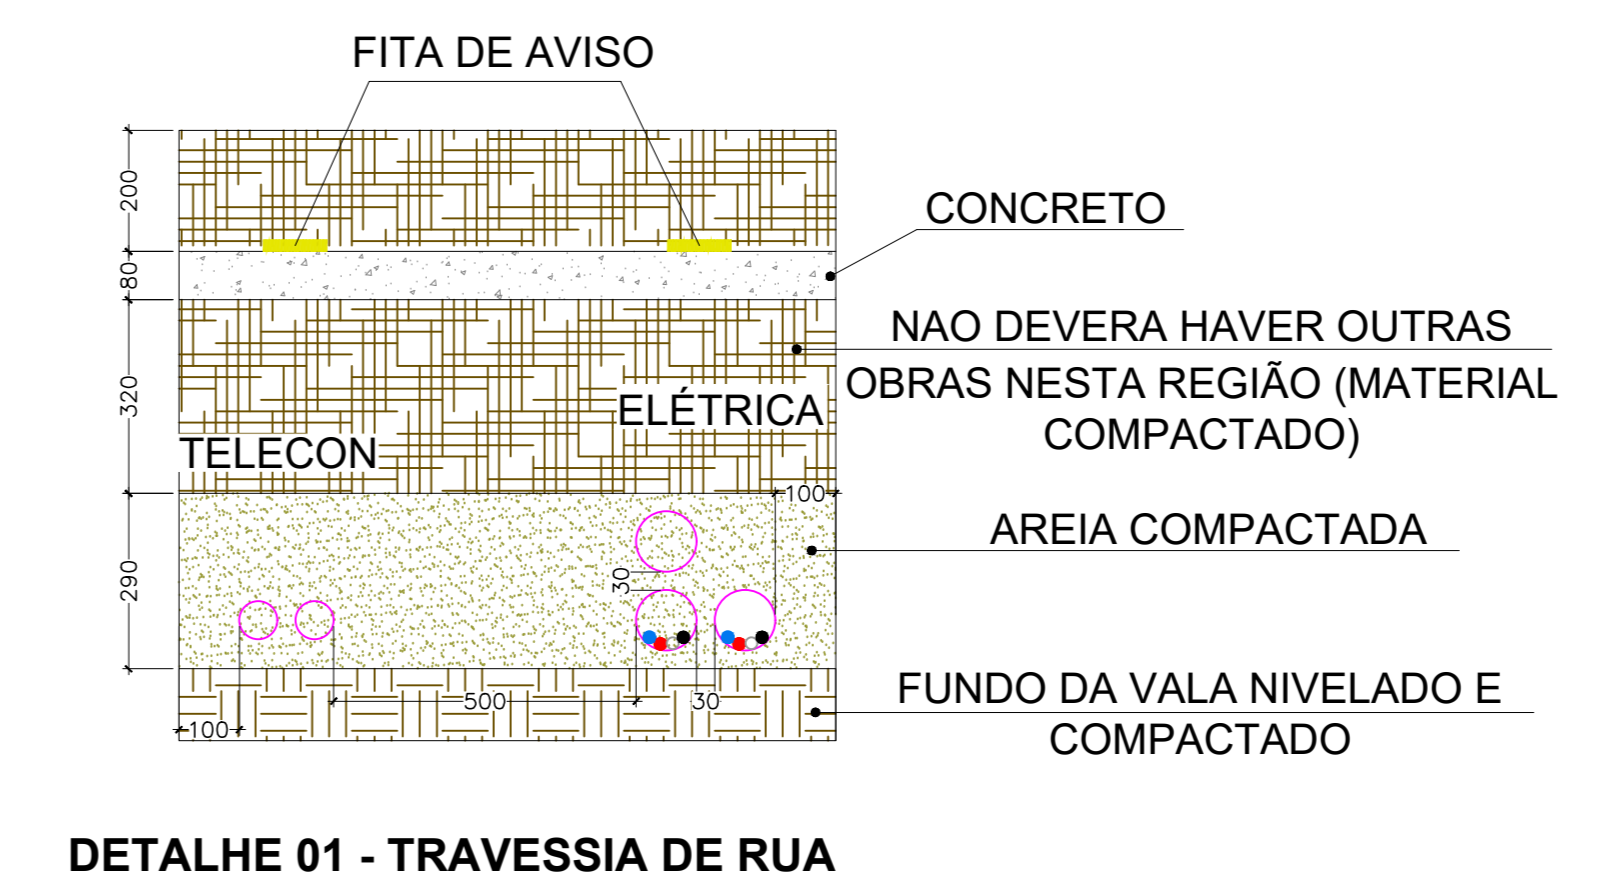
FITA DE AVISO

CONCRETO

200

80

NAO DEVERA HAVER OUTRAS OBRAS NESTA REGIÃO (MATERIAL COMPACTADO)

320

ELÉTRICA

TELECON

100

AREIA COMPACTADA

290

30

500

30

100

FUNDO DA VALA NIVELADO E COMPACTADO

DETALHE 01 - TRAVESSIA DE RUA